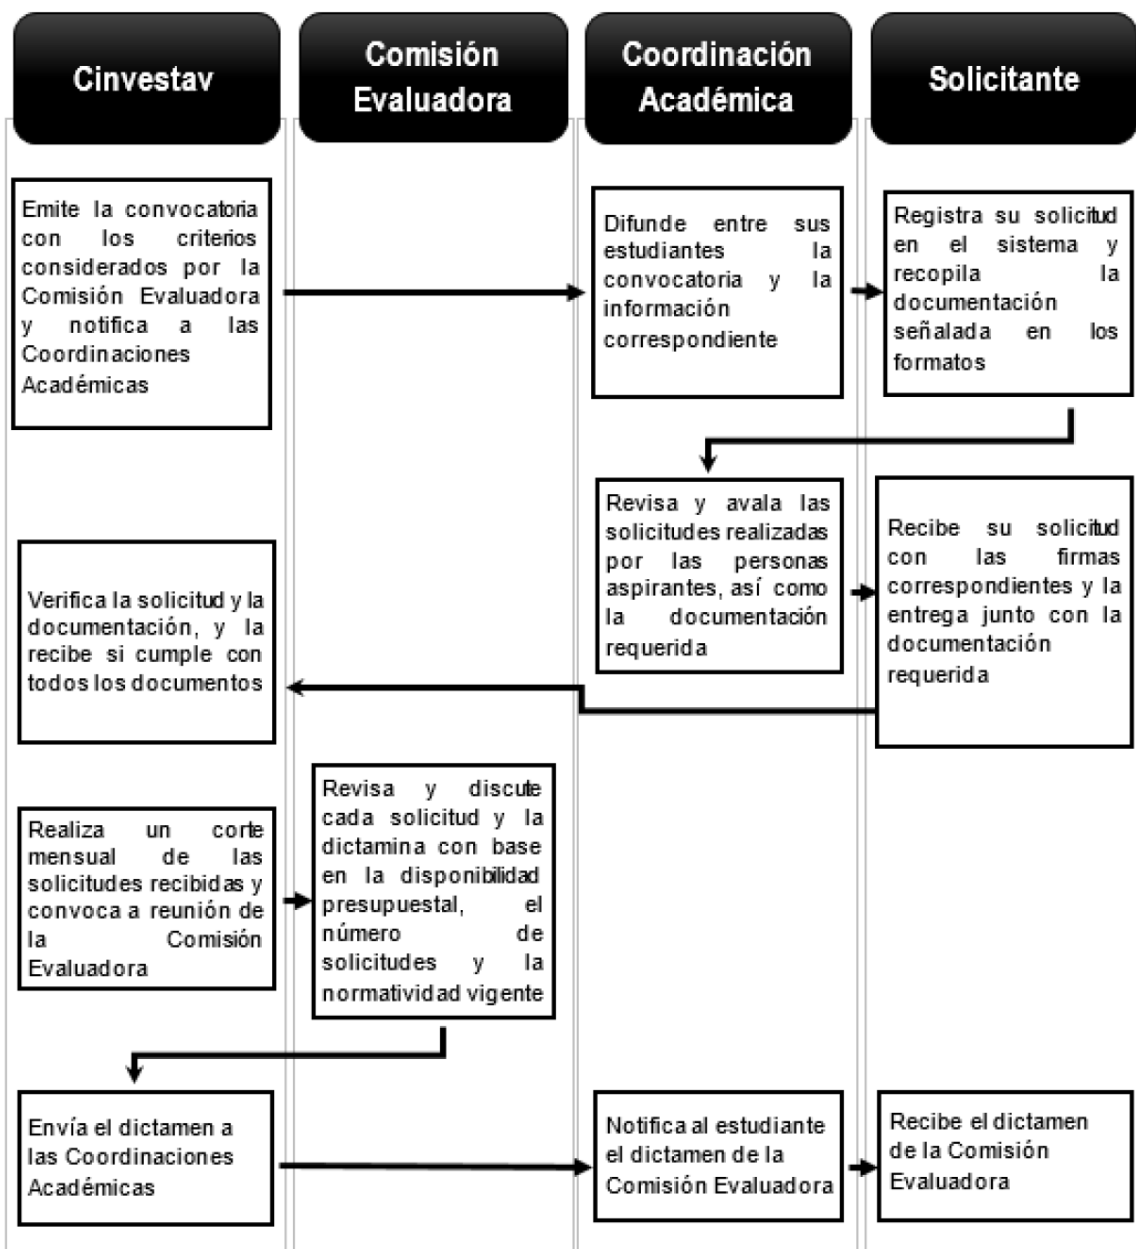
Cinvestav

Comisión Evaluadora

Coordinación Académica

Solicitante

Emite la convocatoria con los criterios considerados por la Comisión Evaluadora y notifica a las Coordinaciones Académicas

Difunde entre sus estudiantes la convocatoria y la información correspondiente

Registra su solicitud en el sistema y recopila la documentación señalada en los formatos

Revisa y avala las solicitudes realizadas por las personas aspirantes, así como la documentación requerida

Recibe su solicitud con las firmas correspondientes y la entrega junto con la documentación requerida

Verifica la solicitud y la documentación, y la recibe si cumple con todos los documentos

Realiza un corte mensual de las solicitudes recibidas y convoca a reunión de la Comisión Evaluadora

Revisa y discute cada solicitud y la dictamina con base en la disponibilidad presupuestal, el número de solicitudes y la normatividad vigente

Envía el dictamen a las Coordinaciones Académicas

Notifica al estudiante el dictamen de la Comisión Evaluadora

Recibe el dictamen de la Comisión Evaluadora